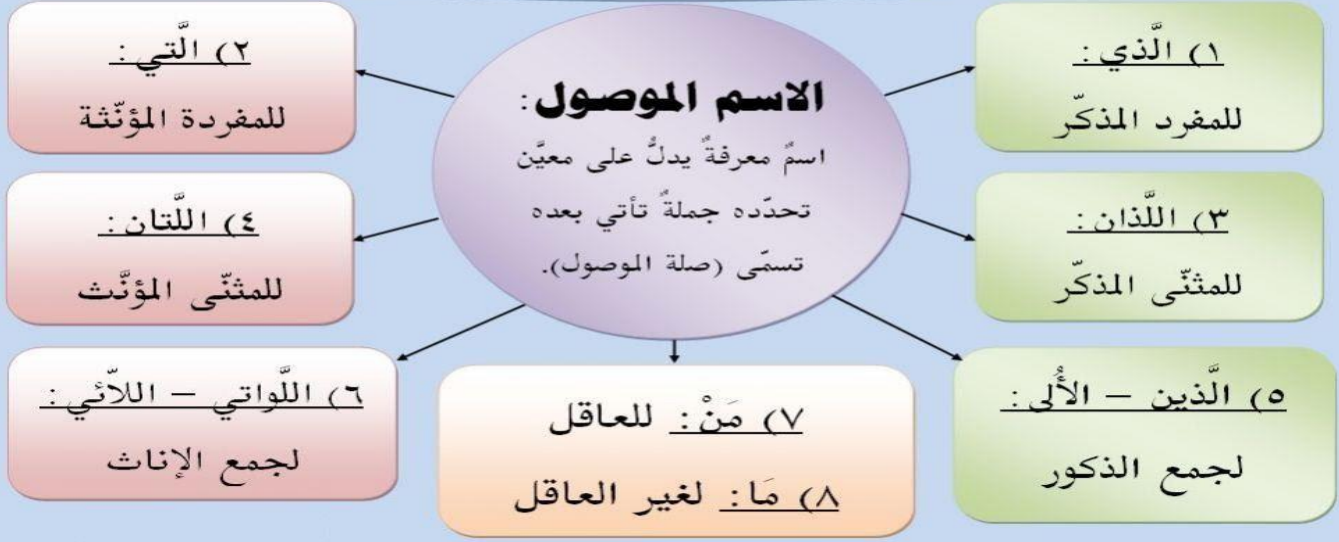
الاسم الموصول:
اسمٌ معرفةٌ يدلُّ على معيَّن تحدّده جملةٌ تأتي بعده تسمّى (صلة الموصول).

١) الَّذي:
للمفرد المذكّر

٢) الَّتي:
للمفردة المؤنّثة

٣) اللَّذان:
للمثنّى المذكّر

٤) اللَّتان:
للمثنّى المؤنَّث

٥) الَّذين – الأُلى:
لجمع الذكور

٦) اللَّواتي – اللاّئي:
لجمع الإناث

٧) مَنْ: للعاقل
٨) مَا: لغير العاقل